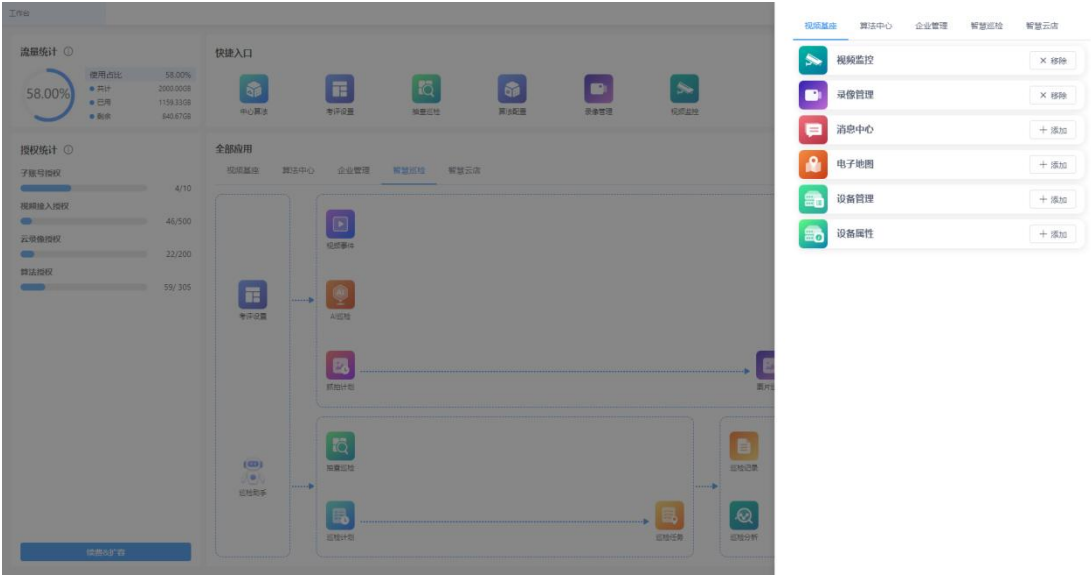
工作台

流量统计 ⓘ

58.00%

使用占比 58.00%
● 共计 2000.00GB
● 已用 1159.33GB
● 剩余 840.67GB

授权统计 ⓘ

子账号授权
4/10

视频接入授权
46/500

云录像授权
22/200

算法授权
59/305

续费&扩容

快捷入口

中心算法
考评设置
抽查巡检
算法配置
录像管理
视频监控

全部应用

视频基座 算法中心 企业管理 智慧巡检 智慧云店

考评设置
视频事件
AI巡检
抓拍计划
图片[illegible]
巡检服务
抽查巡检
巡检计划
巡检任务
巡检记录
巡检分析

视频基座 算法中心 企业管理 智慧巡检 智慧云店

视频监控 × 移除
录像管理 × 移除
消息中心 + 添加
电子地图 + 添加
设备管理 + 添加
设备属性 + 添加